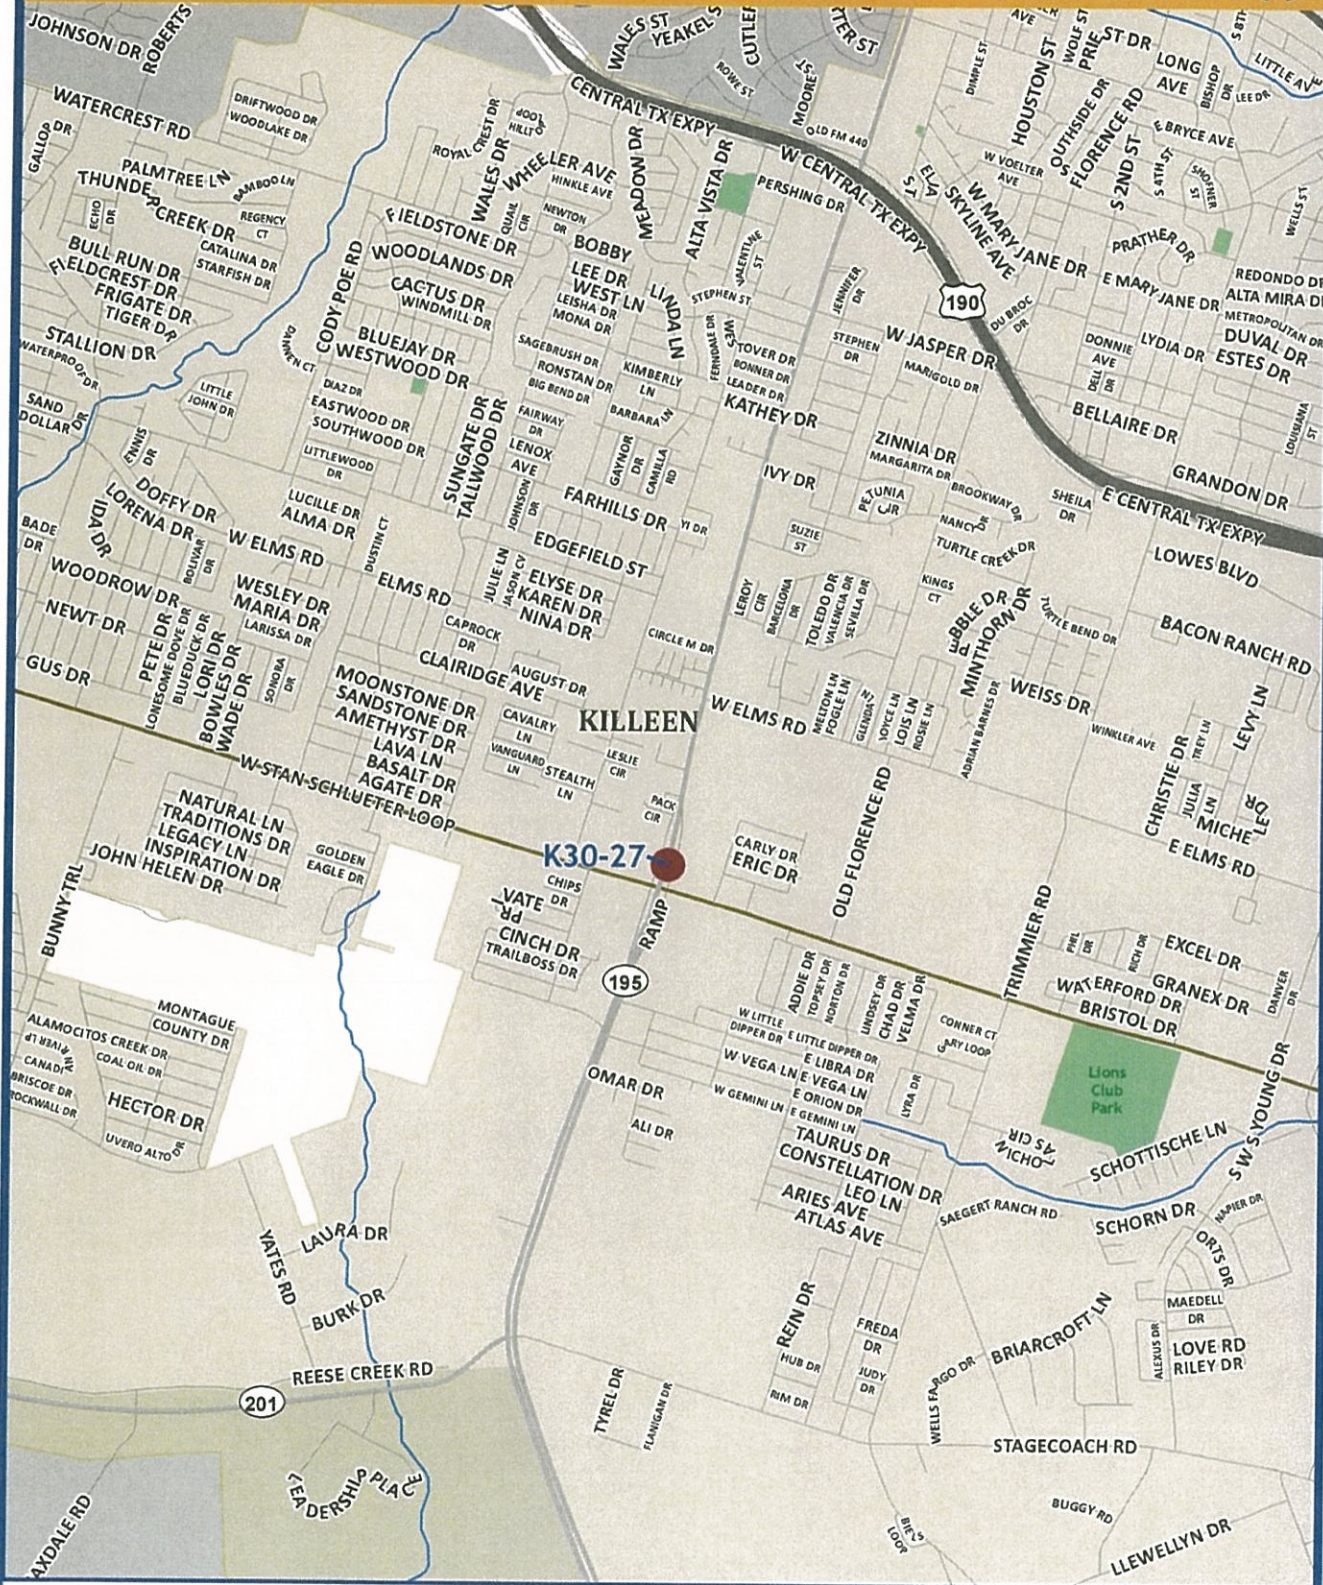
JOHNSON DR
ROBERTS
WALES ST
YEAKEL S
CUTLER
TER ST
AVE
DIMPLE ST
HOUSTON ST
WOLF ST
PRIEST DR
LONG AVE
BISHOP
LEE DR
S 8TH
LITTLE AVE
WATERCREST RD
DRIFTWOOD DR
WOODLAKE DR
ROYAL CREST DR
HILLTOP
CENTRAL TX EXPY
ROWE ST
MOORE ST
OLD FM 440
SOUTHSIDE DR
FLORENCE RD
E BRYCE AVE
GALLOP DR
PALMTREE LN
BAMBOO LN
THUNDERCREEK DR
ECHO DR
REGENCY CT
CATALINA DR
STARFISH DR
WALES DR
QUAIL CIR
WHEELER AVE
HINKLE AVE
NEWTON DR
MEADOW DR
ALTA VISTA DR
PERSHING DR
W CENTRAL TX EXPY
ELIA ST
SKYLINE AVE
W VOELTER AVE
S 2ND ST
S 4TH ST
SHOFNER ST
WELLS ST
FIELDSTONE DR
WOODLANDS DR
BOBBY
VALENTINE ST
W MARY JANE DR
PRATHER DR
BULL RUN DR
FIELDCREST DR
FRIGATE DR
TIGER DR
CODY POE RD
CACTUS DR
WINDMILL DR
LEE DR
WEST LN
LEISHA DR
MONA DR
LINDA LN
STEPHEN ST
JENNIFER DR
190
E MARY JANE DR
REDONDO DR
ALTA MIRA DR
METROPOLITAN DR
STALLION DR
WATERPROOF DR
DANNEN CT
BLUEJAY DR
WESTWOOD DR
SAGEBRUSH DR
RONSTAN DR
BIG BEND DR
KIMBERLY LN
FERNDALE DR
WES
TOVER DR
BONNER DR
LEADER DR
STEPHEN DR
W JASPER DR
MARIGOLD DR
DU BROC DR
DONNIE AVE
DELL DR
LYDIA DR
DUVAL DR
ESTES DR
SAND DOLLAR DR
LITTLE JOHN DR
DIAZ DR
EASTWOOD DR
SOUTHWOOD DR
FAIRWAY DR
BARBARA LN
KATHEY DR
BELLAIRE DR
LOUISIANA
ENNIS DR
LITTLEWOOD DR
SUNGATE DR
TALLWOOD DR
LENOX AVE
GAYNOR DR
CAMILLA RD
ZINNIA DR
MARGARITA DR
GRANDON DR
DOFFY DR
LUCILLE DR
ALMA DR
JOHNSON DR
FARHILLS DR
YI DR
IVY DR
PETUNIA CIR
BROOKWAY DR
SHEILA DR
E CENTRAL TX EXPY
BADE DR
IDA DR
LORENA DR
BOLIVAR DR
W ELMS RD
DUSTIN CT
EDGEFIELD ST
SUZIE ST
NANCY DR
TURTLE CREEK DR
LOWES BLVD
WOODROW DR
WESLEY DR
MARIA DR
LARISSA DR
ELMS RD
JULIE LN
JASON CV
ELYSE DR
KAREN DR
NINA DR
LEROY CIR
BARCELONA DR
TOLEDO DR
VALENCIA DR
SEVILLA DR
KINGS CT
PEBBLE DR
MINTHORN DR
TURTLE BEND DR
BACON RANCH RD
NEWT DR
PETE DR
LONESOME DOVE DR
BLUEDUCK DR
LORI DR
SONORA DR
CAPROCK DR
CIRCLE M DR
GUS DR
BOWLES DR
WADE DR
CLAIRIDGE AVE
AUGUST DR
MOONSTONE DR
SANDSTONE DR
AMETHYST DR
LAVA LN
BASALT DR
AGATE DR
CAVALRY LN
VANGUARD LN
STEALTH LN
KILLEEN
W ELMS RD
MELTON LN
FOGLE LN
GLENDA
JOYCE LN
LOIS LN
ROSIE LN
ADRIAN BARNES DR
WEISS DR
WINKLER AVE
LEVY LN
LESLIE CIR
OLD FLORENCE RD
CHRISTIE DR
TREY LN
JULIA LN
MICHELE DR
W STAN SCHLUETER LOOP
NATURAL LN
TRADITIONS DR
LEGACY LN
INSPIRATION DR
JOHN HELEN DR
PACK CIR
GOLDEN EAGLE DR
K30-27
CARLY DR
ERIC DR
E ELMS RD
BUNNY TRL
CHIPS DR
PRIVATE
RAMP
TRIMMIER RD
CINCH DR
TRAILBOSS DR
195
PHIL DR
RICH DR
EXCEL DR
ADDIE DR
TOPSEY DR
NORTON DR
LINDSEY DR
CHAD DR
VELMA DR
WATERFORD DR
GRANEX DR
DANVER DR
BRISTOL DR
MONTAGUE COUNTY DR
W LITTLE DIPPER DR
E LITTLE DIPPER DR
CONNER CT
GARY LOOP
ALAMOCITOS CREEK DR
RIVER LP
CANADIAN
COAL OIL DR
BRISCOE DR
ROCKWALL DR
HECTOR DR
OMAR DR
W VEGA LN
E LIBRA DR
E VEGA LN
W GEMINI LN
E GEMINI LN
E ORION DR
LYRA DR
Lions Club Park
S W S YOUNG DR
ALI DR
NICHOLAS CIR
SCHOTTISCHE LN
UVERO ALTO DR
TAURUS DR
CONSTELLATION DR
LEO LN
ARIES AVE
ATLAS AVE
SAEGERT RANCH RD
SCHORN DR
NAPIER DR
ORTS DR
LAURA DR
YATES RD
BURK DR
REIN DR
FREDA DR
MAEDELL DR
BRIARCROFT LN
ALEXUS DR
LOVE RD
RILEY DR
REESE CREEK RD
201
TYREL DR
FLANIGAN DR
HUB DR
JUDY DR
RIM DR
WELLS FARGO DR
STAGECOACH RD
LEADERSHIP PLACE
AXDALE RD
BUGGY RD
LOOP
BIER
LLEWELLYN DR